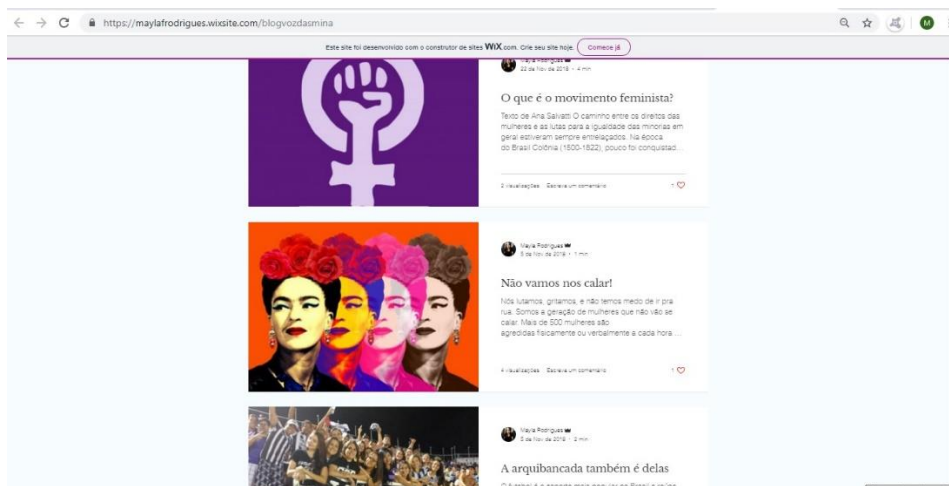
https://maylafrodrigues.wixsite.com/blogvozdasmina

Este site foi desenvolvido com o construtor de sites WIX.com. Crie seu site hoje. Comece já

Mayla Rodrigues
22 de Nov de 2018 · 4 min

O que é o movimento feminista?

Texto de Ana Salvatti O caminho entre os direitos das mulheres e as lutas para a igualdade das minorias em geral estiveram sempre entrelaçados. Na época do Brasil Colônia (1500-1822), pouco foi conquistad...

2 visualizações Escreva um comentário 1

Mayla Rodrigues
5 de Nov de 2018 · 1 min

Não vamos nos calar!

Nós lutamos, gritamos, e não temos medo de ir pra rua. Somos a geração de mulheres que não vão se calar. Mais de 500 mulheres são agredidas fisicamente ou verbalmente a cada hora ...

4 visualizações Escreva um comentário 1

Mayla Rodrigues
5 de Nov de 2018 · 2 min

A arquibancada também é delas

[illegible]